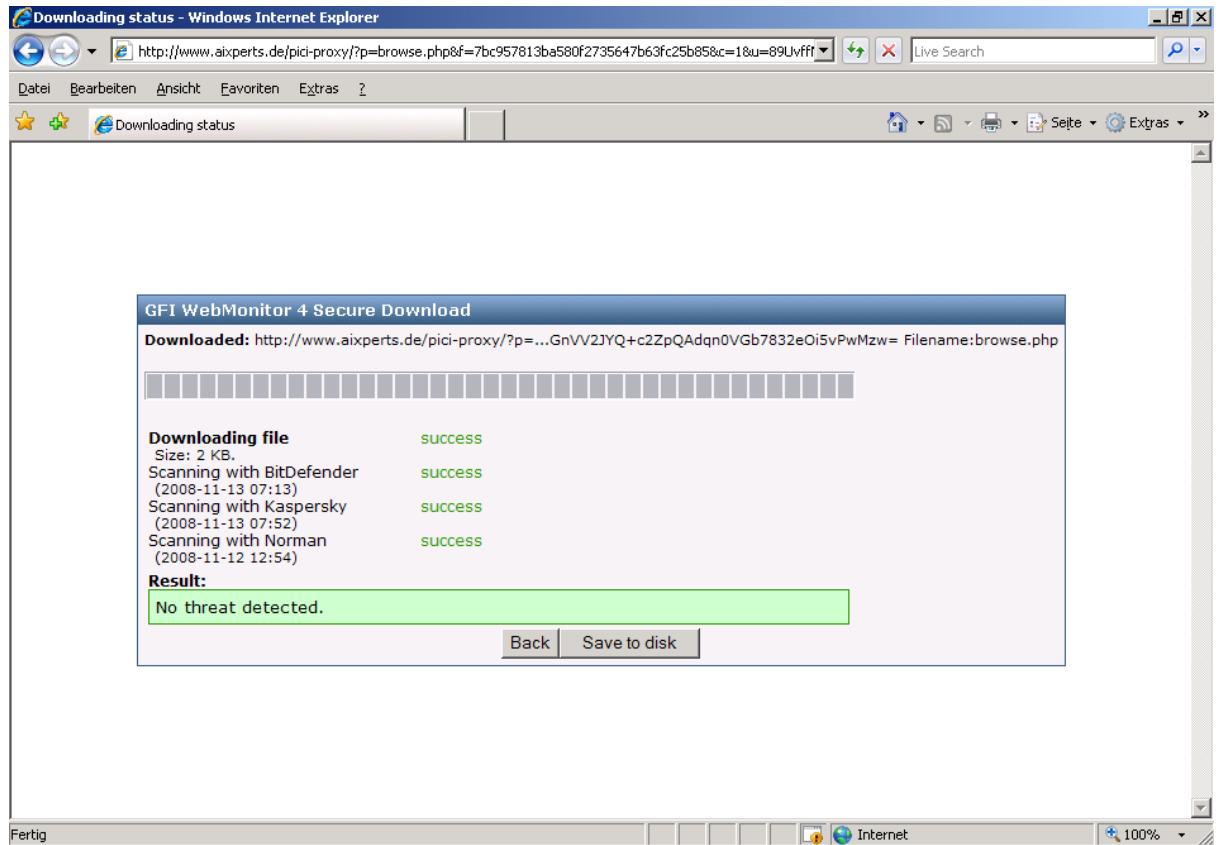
Downloading status - Windows Internet Explorer

http://www.aixperts.de/pici-proxy/?p=browse.php&f=7bc957813ba580f2735647b63fc25b85&c=1&u=89Uvfff

Live Search

Datei Bearbeiten Ansicht Favoriten Extras ?

Downloading status

Seite Extras

GFI WebMonitor 4 Secure Download

Downloaded: http://www.aixperts.de/pici-proxy/?p=...GnVV2JYQ+c2ZpQAdqn0VGb7832eOi5vPwMzw= Filename:browse.php

| | |
|---|---|
| **Downloading file** Size: 2 KB. | success |
| Scanning with BitDefender (2008-11-13 07:13) | success |
| Scanning with Kaspersky (2008-11-13 07:52) | success |
| Scanning with Norman (2008-11-12 12:54) | success |

Result:

No threat detected.

Back Save to disk

Fertig

Internet

100%